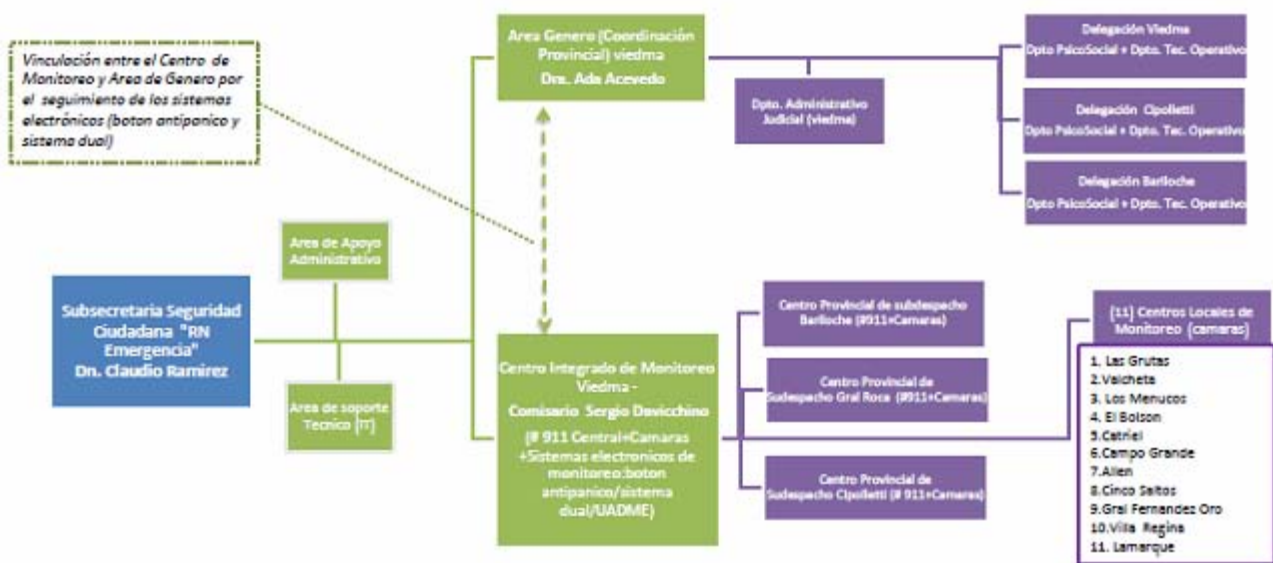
Vinculación entre el Centro de Monitoreo y Area de Genero por el seguimiento de los sistemas electrónicos (boton antipanico y sistema dual)

Area Genero (Coordinación Provincial) viedma
Dra. Ada Acevedo

Dpto. Administrativo Judicial (viedma)

Delegación Viedma
Dpto PsicoSocial + Dpto. Tec. Operativo

Delegación Cipolletti
Dpto PsicoSocial + Dpto. Tec. Operativo

Delegación Bariloche
Dpto PsicoSocial + Dpto. Tec. Operativo

Subsecretaria Seguridad Ciudadana "RN Emergencia"
Dn. Claudio Ramirez

Area de Apoyo Administrativo

Area de soporte Tecnico (IT)

Centro Integrado de Monitoreo Viedma -
Comisario Sergio Davicchino
(# 911 Central+Camaras +Sistemas electronicos de monitoreo:boton antipanico/sistema dual/UADME)

Centro Provincial de subdespacho Bariloche (#911+Camaras)

Centro Provincial de Sudespacho Gral Roca (#911+Camaras)

Centro Provincial de Sudespacho Cipolletti (# 911+Camaras)

(11) Centros Locales de Monitoreo (camaras)

1. Las Grutas
2.Valcheta
3. Los Menucos
4. El Bolson
5.Catriel
6.Campo Grande
7.Allen
8.Cinco Saltos
9.Gral Fernandez Oro
10.Villa Regina
11. Lamarque